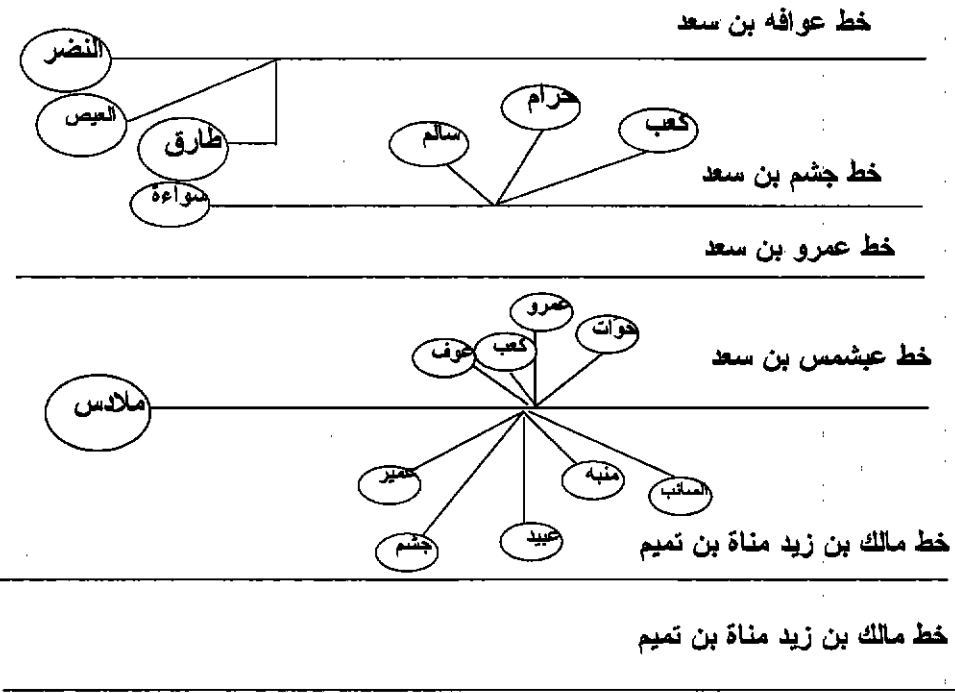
خط عوافه بن سعد

النضر

العيص

طارق

سواءة

سالم

حرام

كعب

خط جشم بن سعد

خط عمرو بن سعد

عمرو

حوات

كعب

عوف

خط عبشمس بن سعد

ملادس

حمير

منبه

السائب

عبيد

جشم

خط مالك بن زيد مناة بن تميم

خط مالك بن زيد مناة بن تميم